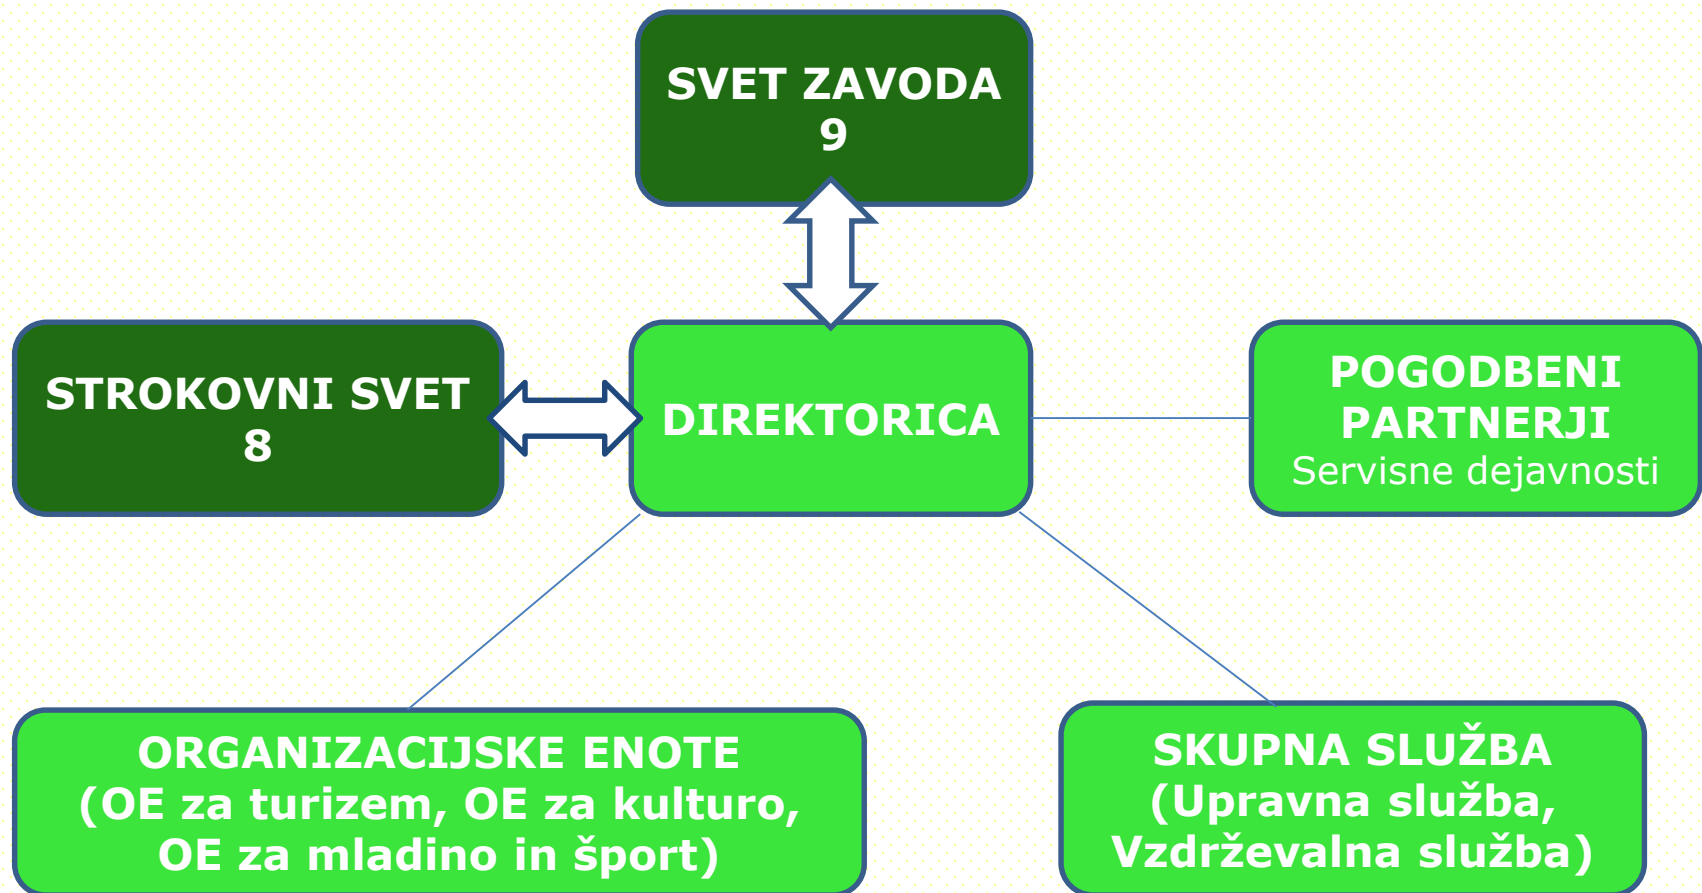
SVET ZAVODA
9

STROKOVNI SVET
8

DIREKTORICA

POGODBENI PARTNERJI
Servisne dejavnosti

ORGANIZACIJSKE ENOTE
(OE za turizem, OE za kulturo, OE za mladino in šport)

SKUPNA SLUŽBA
(Upravna služba, Vzdrževalna služba)